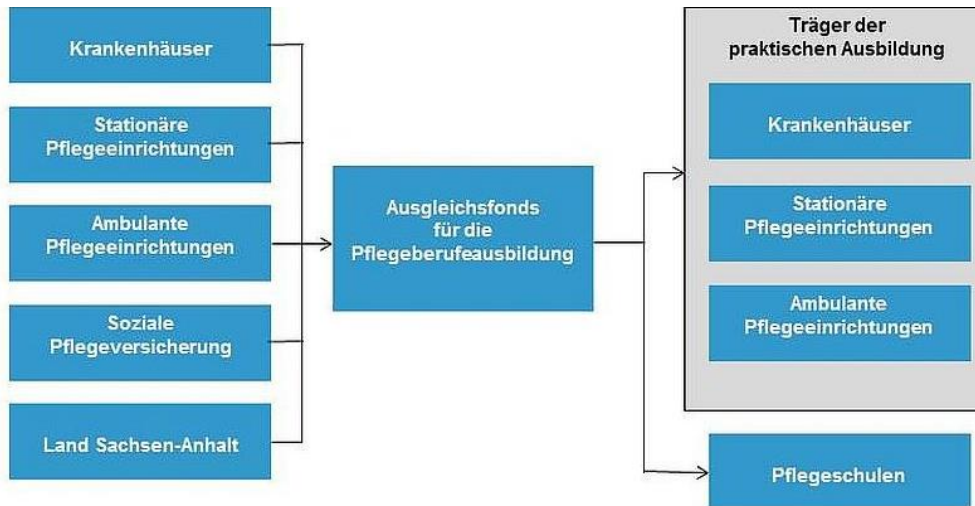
Krankenhäuser

Stationäre Pflegeeinrichtungen

Ambulante Pflegeeinrichtungen

Soziale Pflegeversicherung

Land Sachsen-Anhalt

Ausgleichsfonds für die Pflegeberufeausbildung

Träger der praktischen Ausbildung

Krankenhäuser

Stationäre Pflegeeinrichtungen

Ambulante Pflegeeinrichtungen

Pflegeschulen